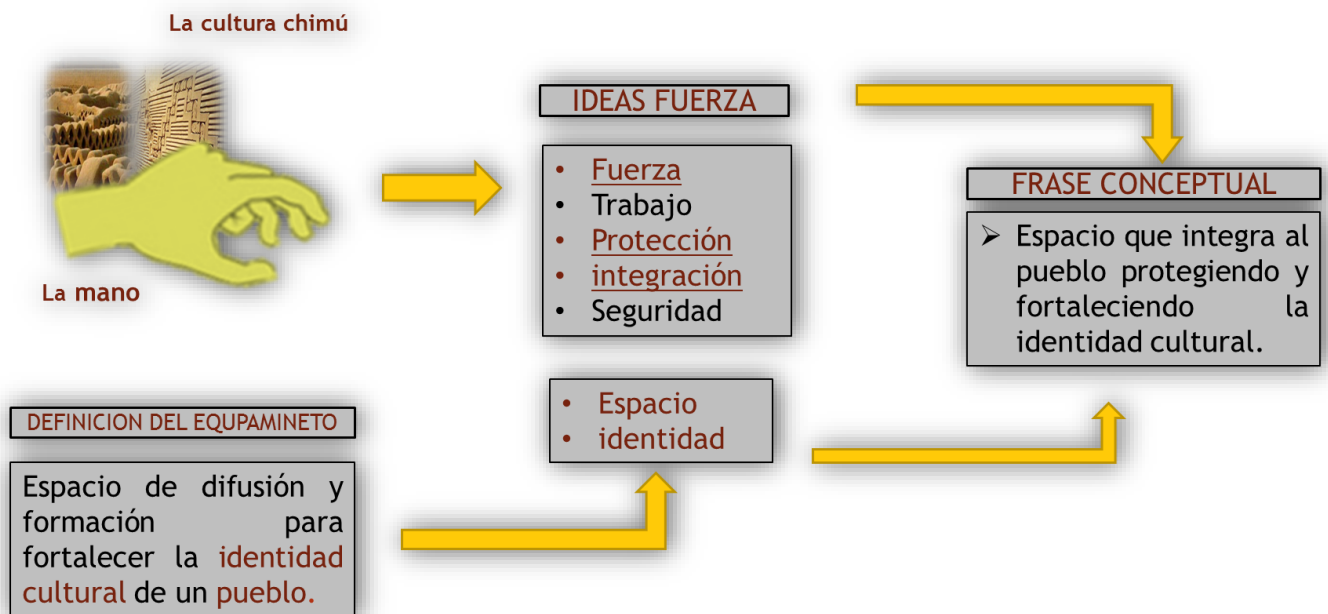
La cultura chimú

La mano

IDEAS FUERZA

- Fuerza
- Trabajo
- Protección
- integración
- Seguridad

FRASE CONCEPTUAL

➢ Espacio que integra al pueblo protegiendo y fortaleciendo la identidad cultural.

- Espacio
- identidad

DEFINICION DEL EQUPAMINETO

Espacio de difusión y formación para fortalecer la identidad cultural de un pueblo.